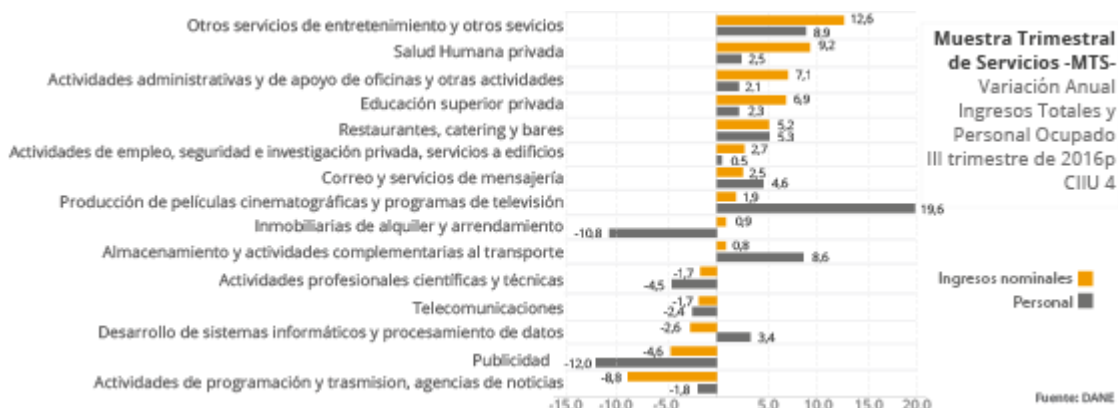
Muestra Trimestral de Servicios -MTS-
Variación Anual Ingresos Totales y Personal Ocupado III trimestre de 2016p CIIU 4

Otros servicios de entretenimiento y otros sevicios 12,6 8,9
Salud Humana privada 9,2 2,5
Actividades administrativas y de apoyo de oficinas y otras actividades 7,1 2,1
Educación superior privada 6,9 2,3
Restaurantes, catering y bares 5,2 5,3
Actividades de empleo, seguridad e investigación privada, servicios a edificios 2,7 0,5
Correo y servicios de mensajería 2,5 4,6
Producción de películas cinematográficas y programas de televisión 1,9 19,6
Inmobiliarias de alquiler y arrendamiento 0,9 -10,8
Almacenamiento y actividades complementarias al transporte 0,8 8,6
Actividades profesionales científicas y técnicas -1,7 -4,5
Telecomunicaciones -1,7 -2,4
Desarrollo de sistemas informáticos y procesamiento de datos -2,6 3,4
Publicidad -4,6 -12,0
Actividades de programación y trasmision, agencias de noticias -8,8 -1,8

-15,0 -10,0 -5,0 5,0 10,0 15,0 20,0

Ingresos nominales
Personal

Fuente: DANE